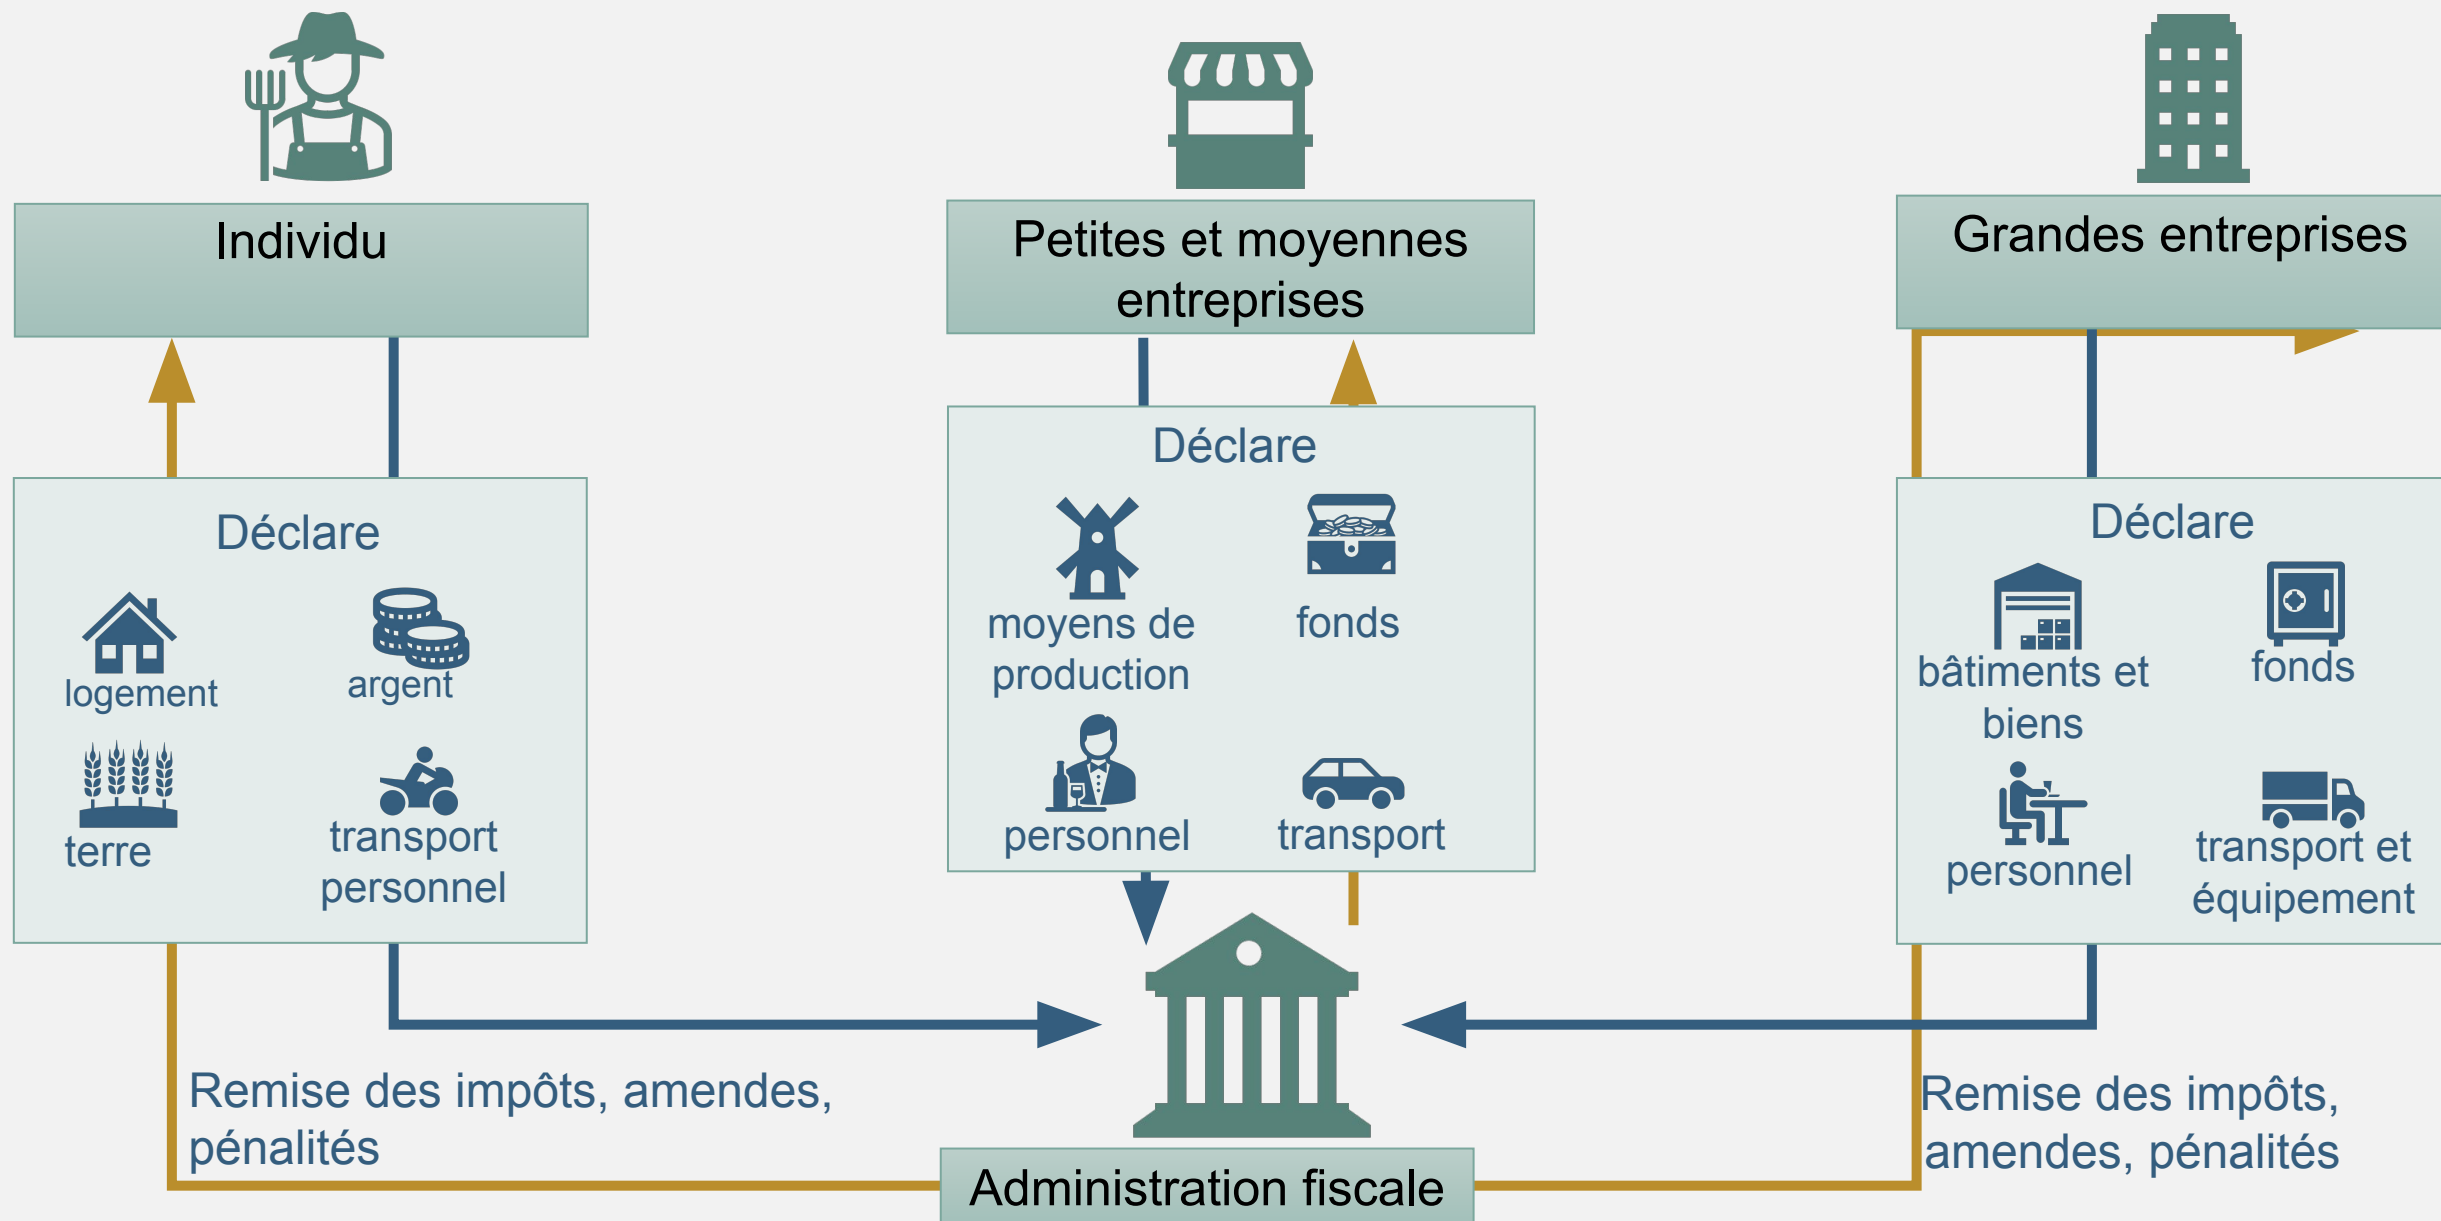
Individu

Petites et moyennes entreprises

Grandes entreprises

Déclare

logement

argent

terre

transport personnel

Déclare

moyens de production

fonds

personnel

transport

Déclare

bâtiments et biens

fonds

personnel

transport et équipement

Remise des impôts, amendes, pénalités

Remise des impôts, amendes, pénalités

Administration fiscale